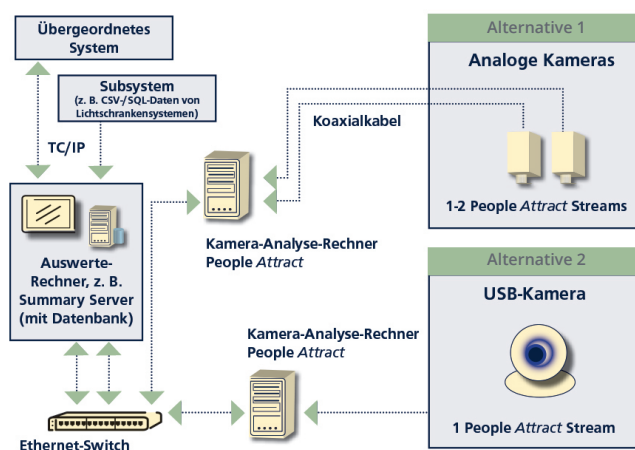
Übergeordnetes System

Subsystem
(z. B. CSV-/SQL-Daten von Lichtschrankensystemen)

TC/IP

Auswerte-Rechner, z. B. Summary Server (mit Datenbank)

Ethernet-Switch

Koaxialkabel

Kamera-Analyse-Rechner
People Attract

Kamera-Analyse-Rechner
People Attract

Alternative 1

Analoge Kameras

1-2 People Attract Streams

Alternative 2

USB-Kamera

1 People Attract Stream